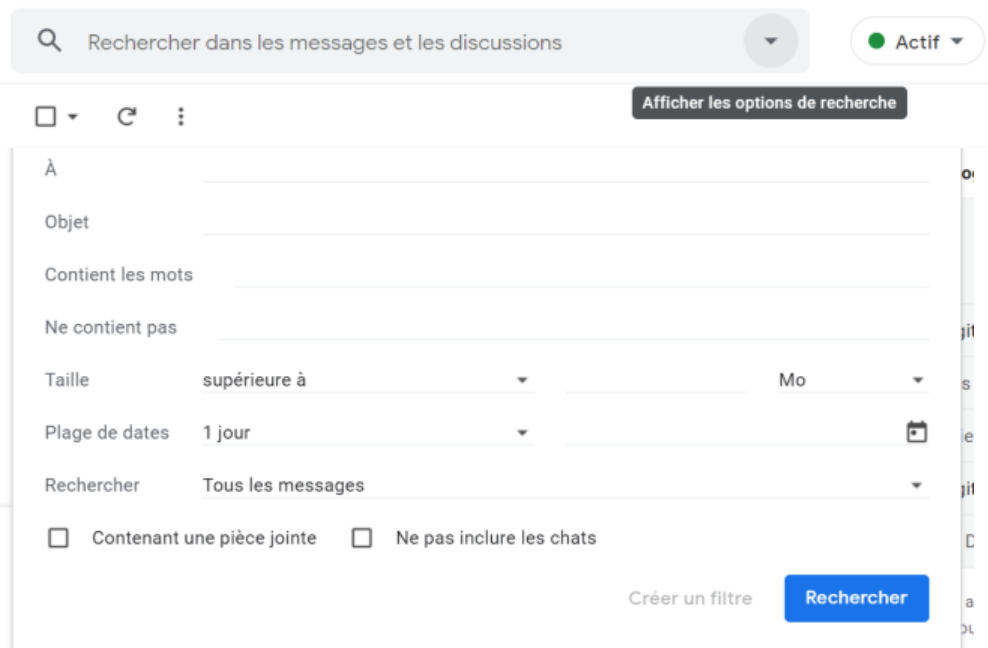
Rechercher dans les messages et les discussions

Actif

Afficher les options de recherche

À

Objet

Contient les mots

Ne contient pas

Taille supérieure à Mo

Plage de dates 1 jour

Rechercher Tous les messages

Contenant une pièce jointe

Ne pas inclure les chats

Créer un filtre

Rechercher